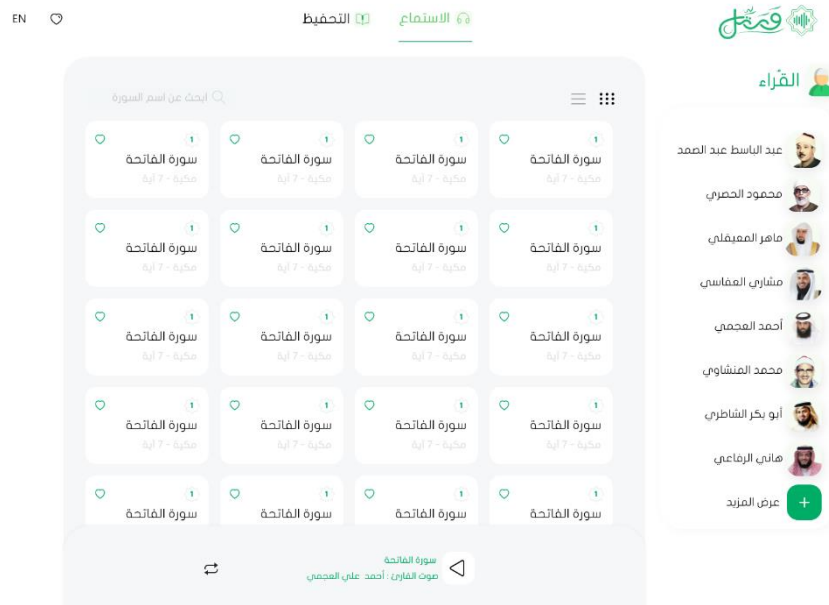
EN

التحفيظ

الاستماع

رتل

القرّاء

عبد الباسط عبد الصمد

محمود الحصري

ماهر المعيقلي

مشاري العفاسي

أحمد العجمي

محمد المنشاوي

أبو بكر الشاطري

هاني الرفاعي

عرض المزيد

ابحث عن اسم السورة

1
سورة الفاتحة
مكية - 7 آية

1
سورة الفاتحة
مكية - 7 آية

1
سورة الفاتحة
مكية - 7 آية

1
سورة الفاتحة
مكية - 7 آية

1
سورة الفاتحة
مكية - 7 آية

1
سورة الفاتحة
مكية - 7 آية

1
سورة الفاتحة
مكية - 7 آية

1
سورة الفاتحة
مكية - 7 آية

1
سورة الفاتحة
مكية - 7 آية

1
سورة الفاتحة
مكية - 7 آية

1
سورة الفاتحة
مكية - 7 آية

1
سورة الفاتحة
مكية - 7 آية

1
سورة الفاتحة
مكية - 7 آية

1
سورة الفاتحة
مكية - 7 آية

1
سورة الفاتحة
مكية - 7 آية

1
سورة الفاتحة
مكية - 7 آية

1
سورة الفاتحة

1
سورة الفاتحة

1
سورة الفاتحة

1
سورة الفاتحة

سورة الفاتحة
صوت القارئ : أحمد علي العجمي